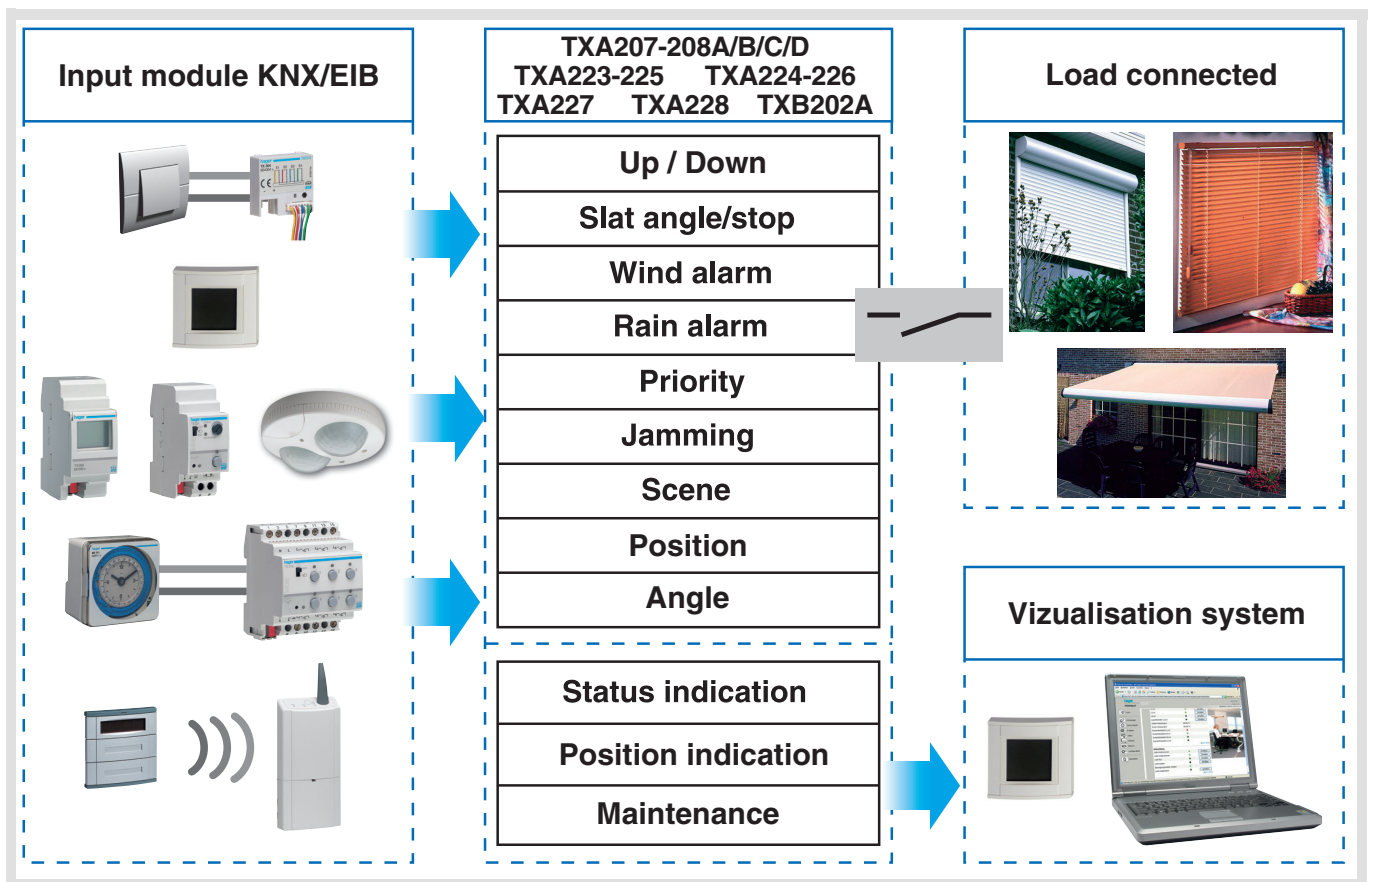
Input module KNX/EIB

TXA207-208A/B/C/D
TXA223-225 TXA224-226
TXA227 TXA228 TXB202A

Up / Down
Slat angle/stop
Wind alarm
Rain alarm
Priority
Jamming
Scene
Position
Angle

Status indication
Position indication
Maintenance

Load connected

Vizualisation system